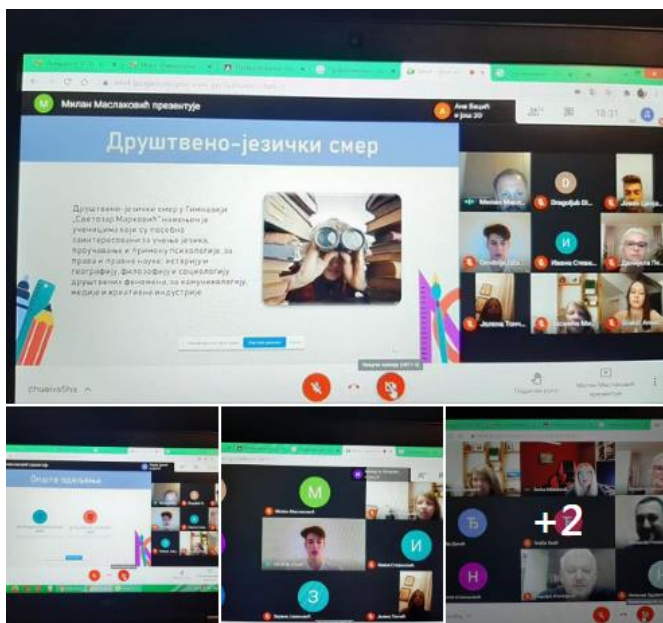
Милан Маслаковић презентује

Друштвено-језички смер

Друштвено-језички смер у Гимназији „Светозар Марковић“ намењен је ученицима који су посебно заинтересовани за учење језика, проучавање и примену психологије, за права и правне науке, историју и географију, филозофију и социологију друштвених феномена, за комуникологију, медије и креативне индустрије.

Општи одељење

+2

18:31

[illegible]